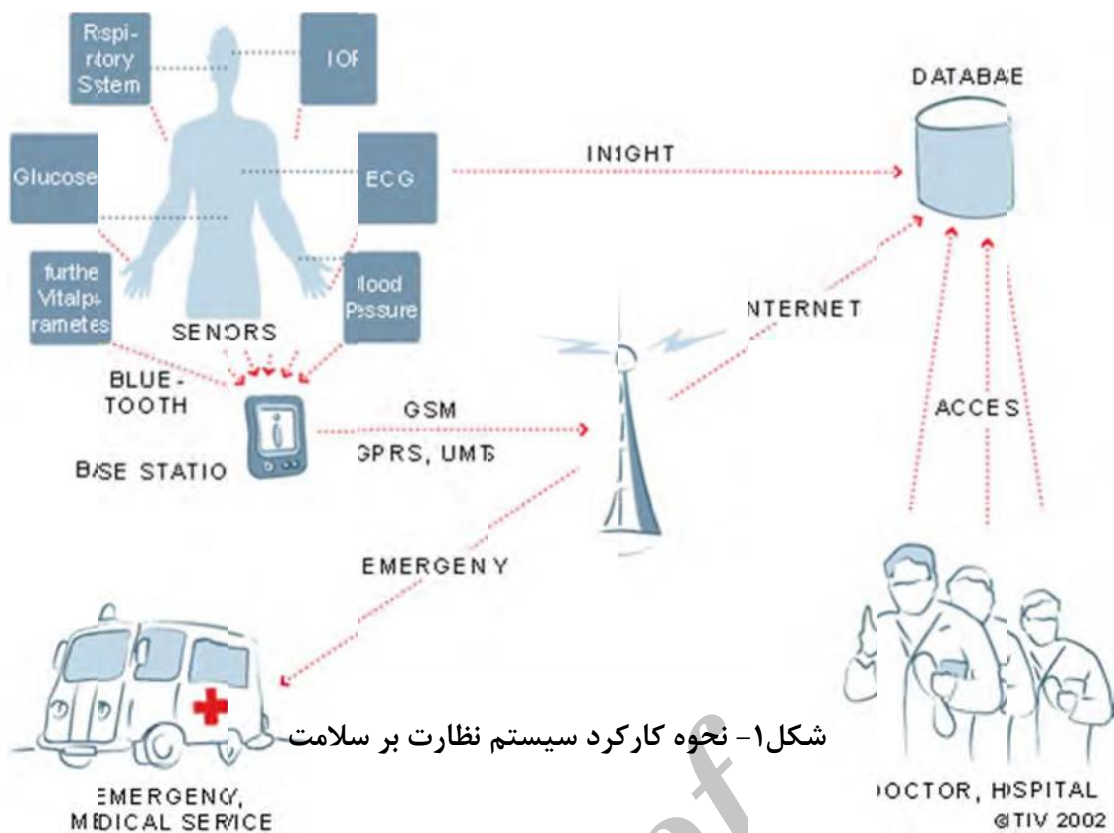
Rspi-rtory Sstem

IOF

Glucose

ECG

furthe Vitalpi rametes

lood Pssure

SENSORS

BLUE-TOOTH

BASE STATIO

GSM

GPRS, UMTS

DATABAE

IN1GHT

NTERNET

ACCES

EMERGENY

EMERGENCY, MEDICAL SERVICE

شکل۱- نحوه کارکرد سیستم نظارت بر سلامت

DOCTOR, HSPITAL

©TIV 2002